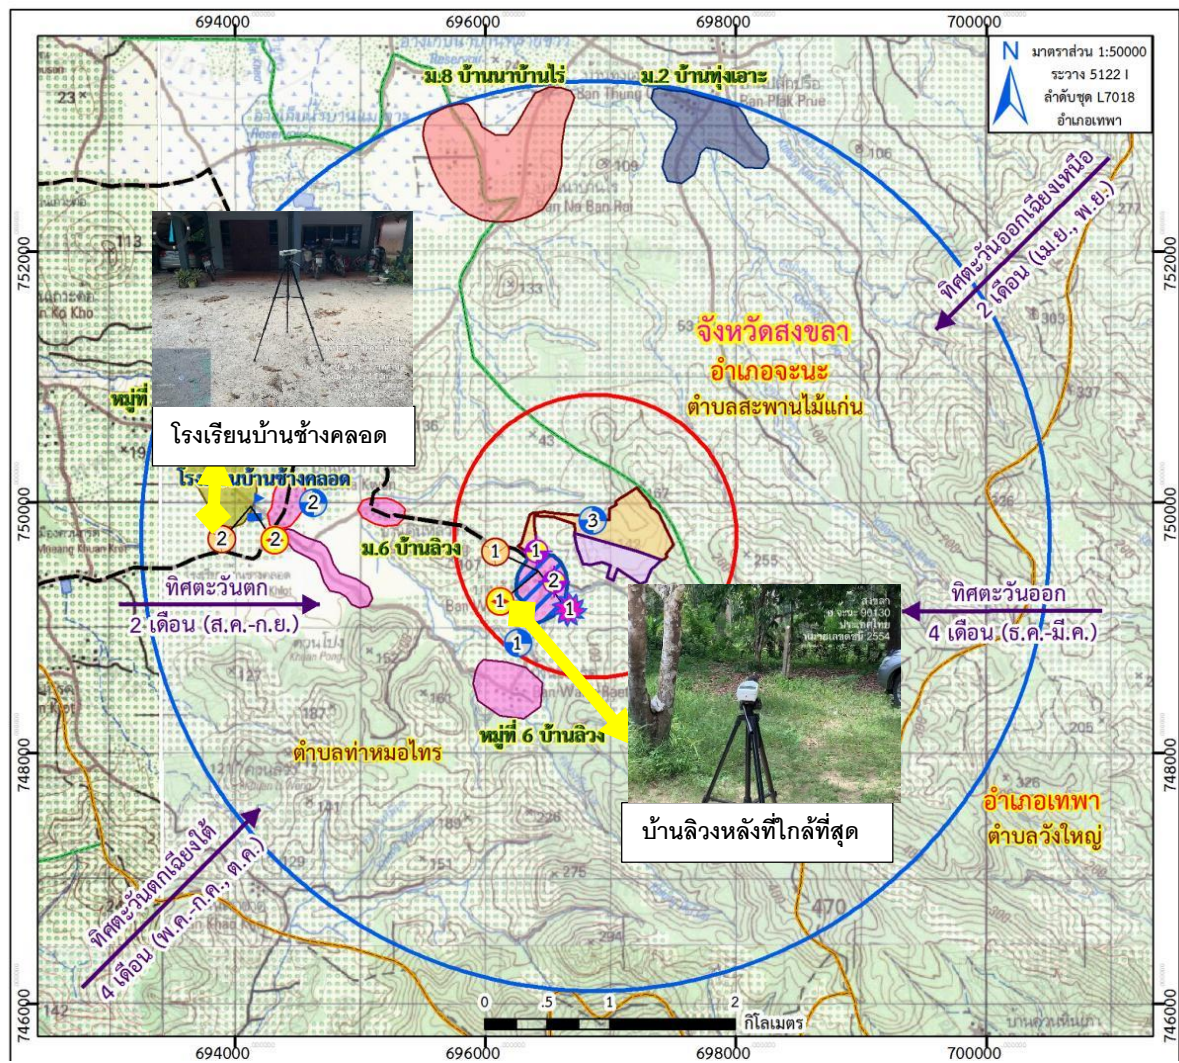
694000
696000
698000
700000

N
มาตราส่วน 1:50000
ระวาง 5122 I
ลำดับชุด L7018
อำเภอเทพา

ม.8 บ้านนาบ้านไร่
ม.2 บ้านทุ่งเอาะ

Ban Thung
Ban Plak Prue
Ban No Ban Rai
106
109
113
133
23
277
303
337

ทิศตะวันออกเฉียงเหนือ
2 เดือน (เม.ย., พ.ย.)

752000
752000

จังหวัดสงขลา
อำเภอจะนะ
ตำบลสะพานไม้แก่น

หมู่ที่
โรงเรียนบ้านช้างคลอด
โรงเรียนบ้านช้างคลอด
Ban Ko Kho

750000
750000

ม.6 บ้านลิวง
43
255
326

ทิศตะวันตก
2 เดือน (ส.ค.-ก.ย.)

ทิศตะวันออก
4 เดือน (ธ.ค.-มี.ค.)

สงขลา
อ.จะนะ 90130
ประเทศไทย
พฤศจิกายน 2554

Muang Khuan Krot
Khuan Pong
127
161
187

ตำบลท่าหมอไทร
หมู่ที่ 6 บ้านลิวง

748000
748000

บ้านลิวงหลังที่ใกล้ที่สุด

อำเภอเทพา
ตำบลวังใหญ่

205
226
275
294
470

ทิศตะวันตกเฉียงใต้
4 เดือน (พ.ค.-ก.ค., ต.ค.)

746000
746000

0
.5
1
2
กิโลเมตร

142
694000
696000
698000
700000